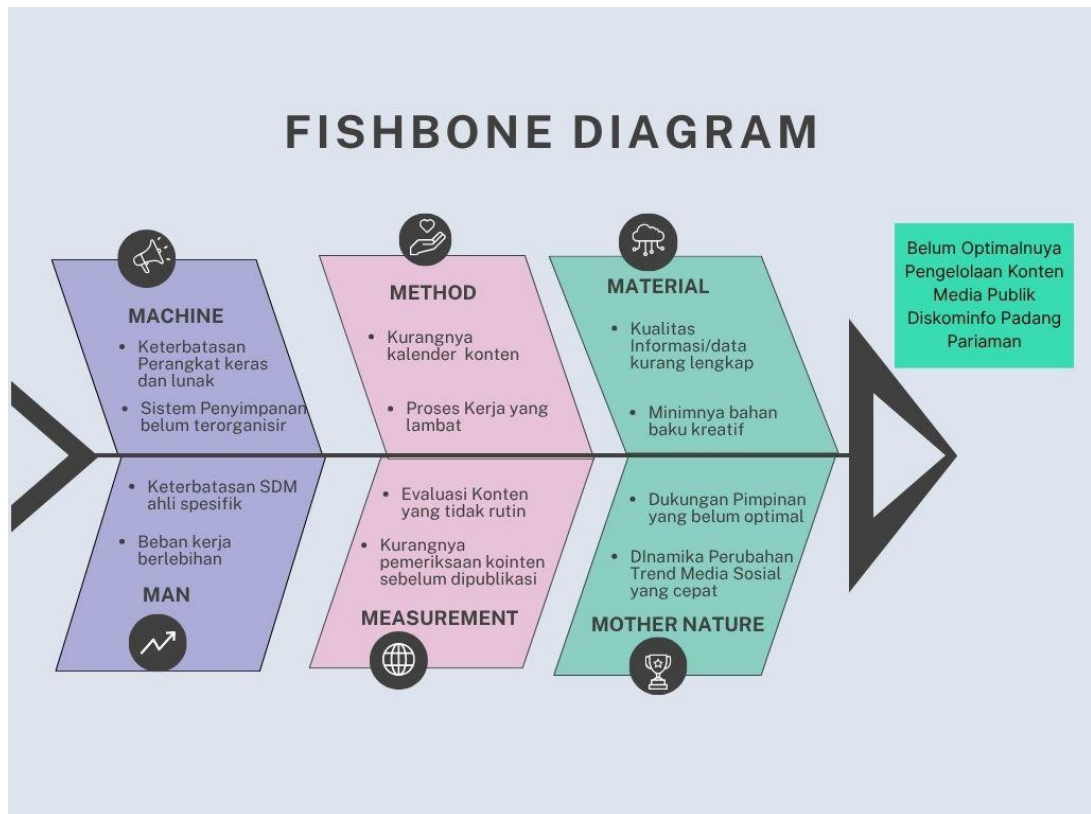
FISHBONE DIAGRAM

MACHINE
- Keterbatasan Perangkat keras dan lunak
- Sistem Penyimpanan belum terorganisir

METHOD
- Kurangnya kalender konten
- Proses Kerja yang lambat

MATERIAL
- Kualitas Informasi/data kurang lengkap
- Minimnya bahan baku kreatif

Belum Optimalnuya Pengelolaan Konten Media Publik Diskominfo Padang Pariaman

- Keterbatasan SDM ahli spesifik
- Beban kerja berlebihan
MAN

- Evaluasi Konten yang tidak rutin
- Kurangnya pemeriksaan kointen sebelum dipublikasi
MEASUREMENT

- Dukungan Pimpinan yang belum optimal
- DInamika Perubahan Trend Media Sosial yang cepat
MOTHER NATURE